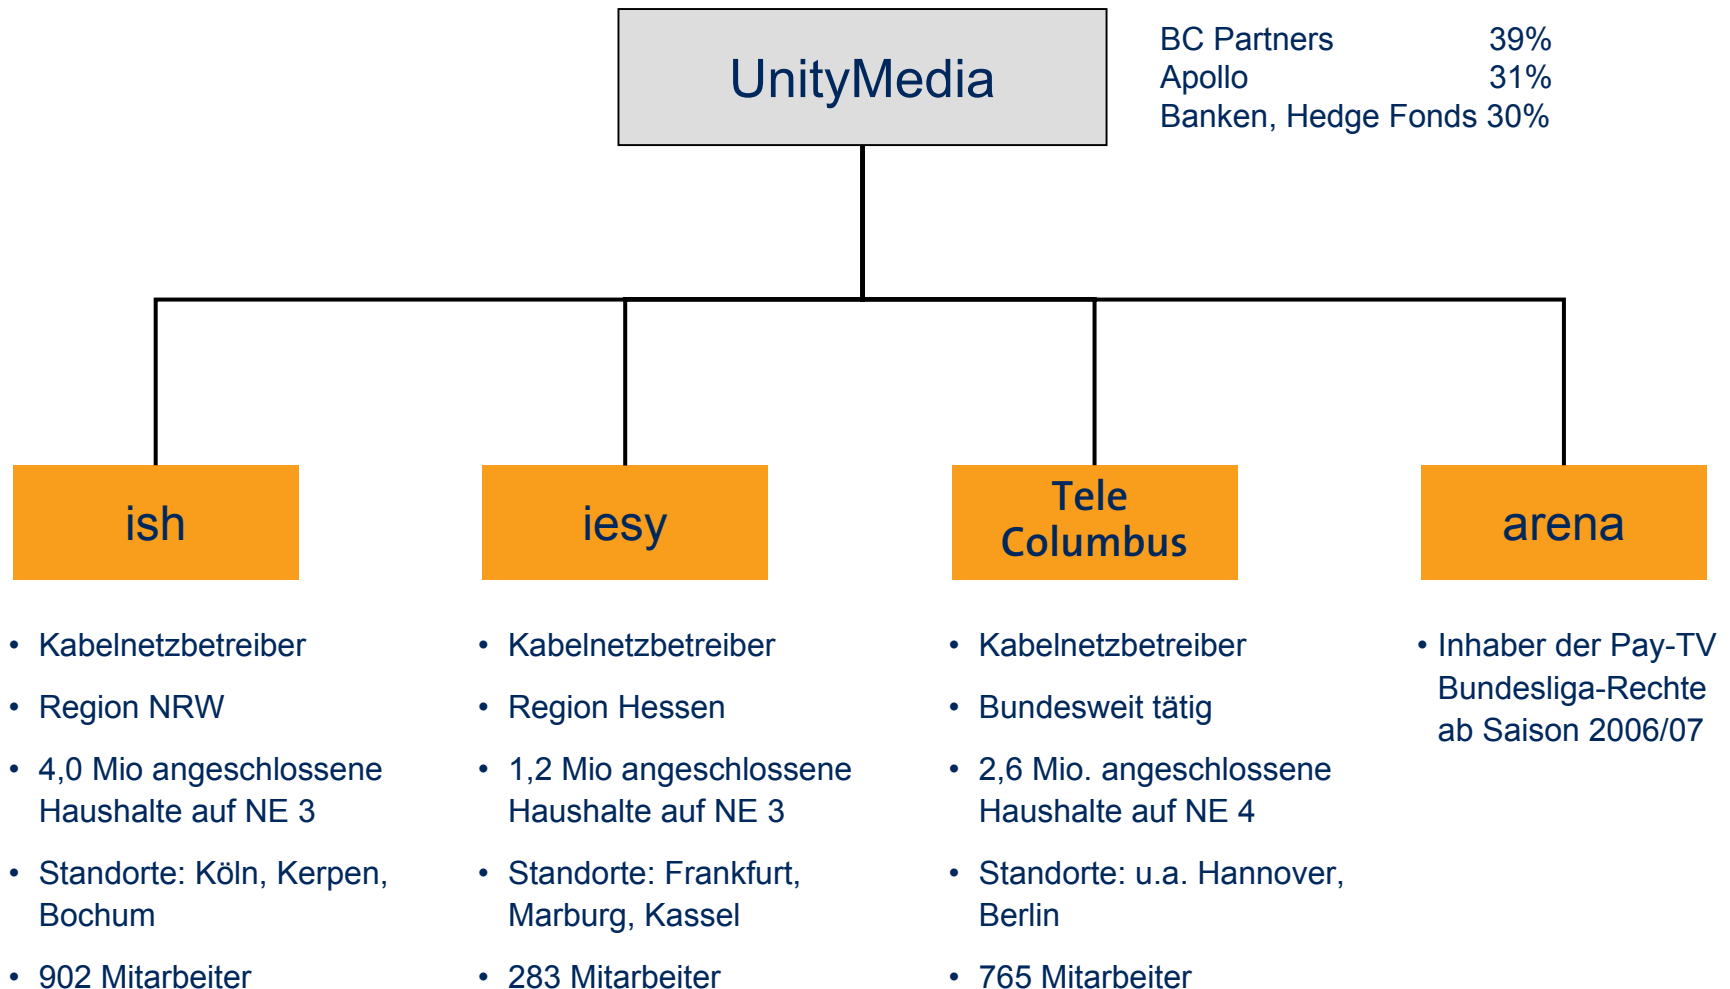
UnityMedia

BC Partners 39%
Apollo 31%
Banken, Hedge Fonds 30%

ish

• Kabelnetzbetreiber
• Region NRW
• 4,0 Mio angeschlossene Haushalte auf NE 3
• Standorte: Köln, Kerpen, Bochum
• 902 Mitarbeiter

iesy

• Kabelnetzbetreiber
• Region Hessen
• 1,2 Mio angeschlossene Haushalte auf NE 3
• Standorte: Frankfurt, Marburg, Kassel
• 283 Mitarbeiter

Tele Columbus

• Kabelnetzbetreiber
• Bundesweit tätig
• 2,6 Mio. angeschlossene Haushalte auf NE 4
• Standorte: u.a. Hannover, Berlin
• 765 Mitarbeiter

arena

• Inhaber der Pay-TV Bundesliga-Rechte ab Saison 2006/07